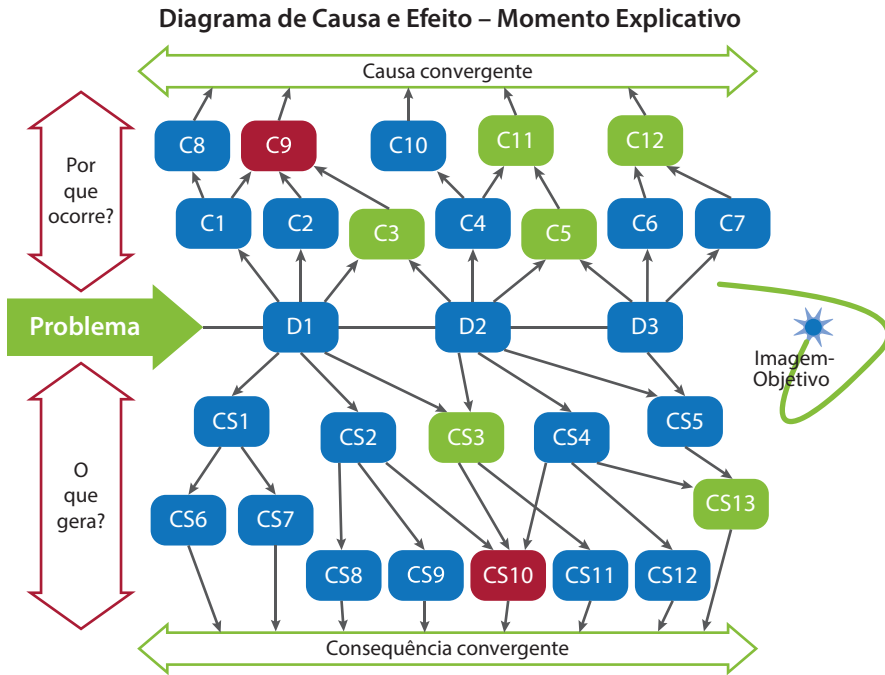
Diagrama de Causa e Efeito – Momento Explicativo

Causa convergente

Por que ocorre?

C8 C9 C10 C11 C12

C1 C2 C3 C4 C5 C6 C7

Problema

D1 D2 D3

Imagem-Objetivo

O que gera?

CS1 CS2 CS3 CS4 CS5

CS6 CS7 CS13

CS8 CS9 CS10 CS11 CS12

Consequência convergente